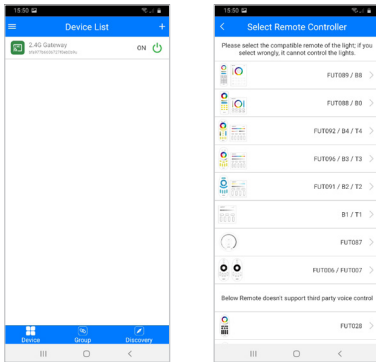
15:50

Device List

+

2.4G Gateway

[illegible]

ON

Device

Group

Discovery

15:50

<

Select Remote Controller

Please select the compatible remote of the light; if you select wrongly, it cannot control the lights.

FUT089 / B8

FUT088 / B0

FUT092 / B4 / T4

FUT096 / B3 / T3

FUT091 / B2 / T2

B1 / T1

FUT087

FUT006 / FUT007

Below Remote doesn't support third party voice control

FUT028